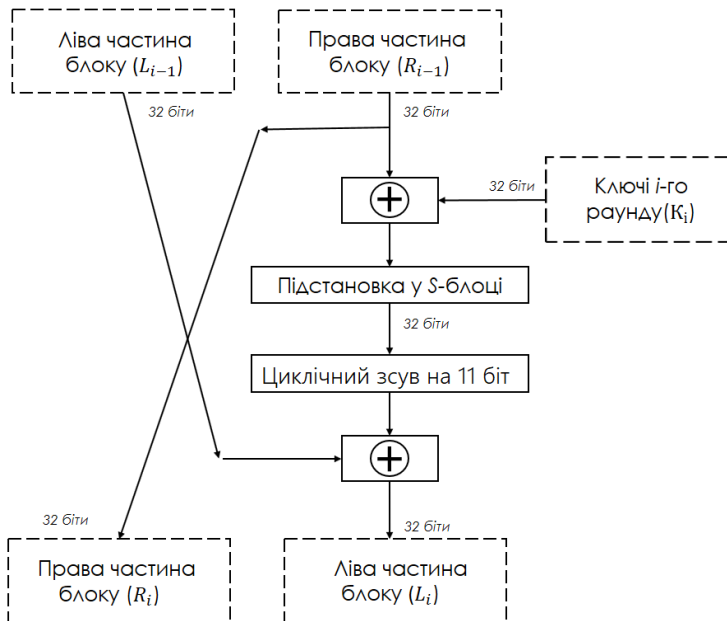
Ліва частина блоку ($L_{i-1}$)

Права частина блоку ($R_{i-1}$)

32 біти

32 біти

32 біти

Ключі $i$-го раунду($K_i$)

$\oplus$

Підстановка у $S$-блоці

32 біти

Циклічний зсув на 11 біт

$\oplus$

32 біти

32 біти

Права частина блоку ($R_i$)

Ліва частина блоку ($L_i$)